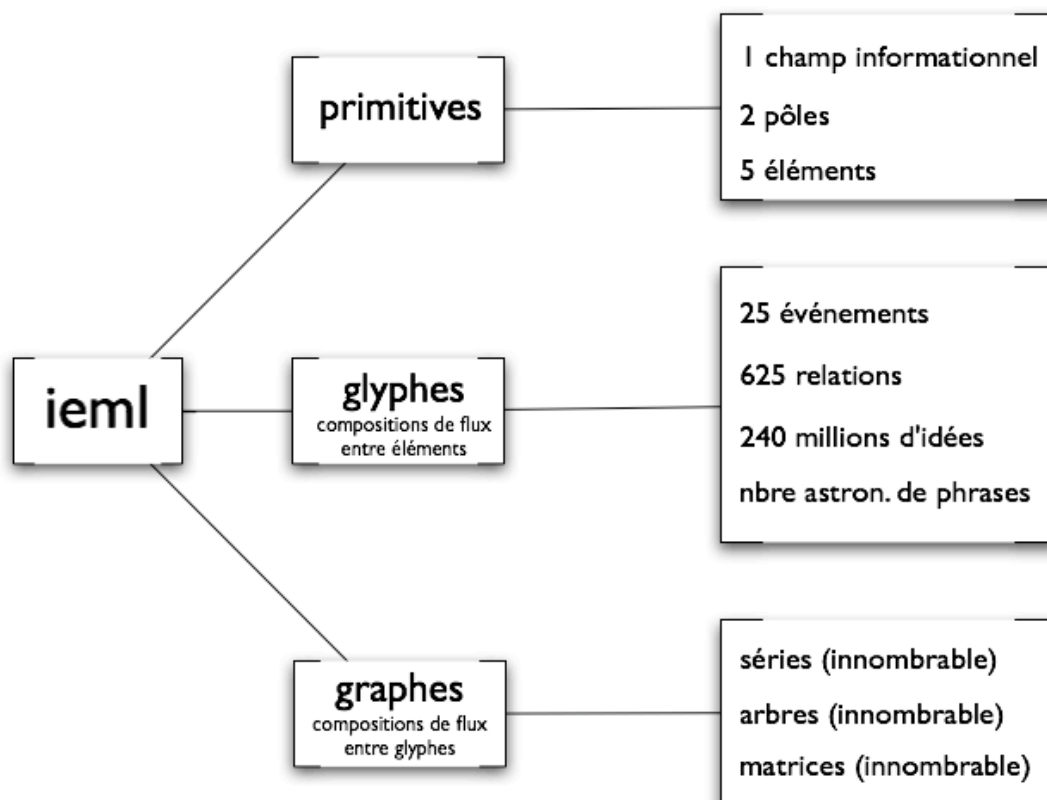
ieml

primitives

1 champ informationnel
2 pôles
5 éléments

glyphes
compositions de flux entre éléments

25 événements
625 relations
240 millions d'idées
nbre astron. de phrases

graphes
compositions de flux entre glyphes

séries (innombrable)
arbres (innombrable)
matrices (innombrable)